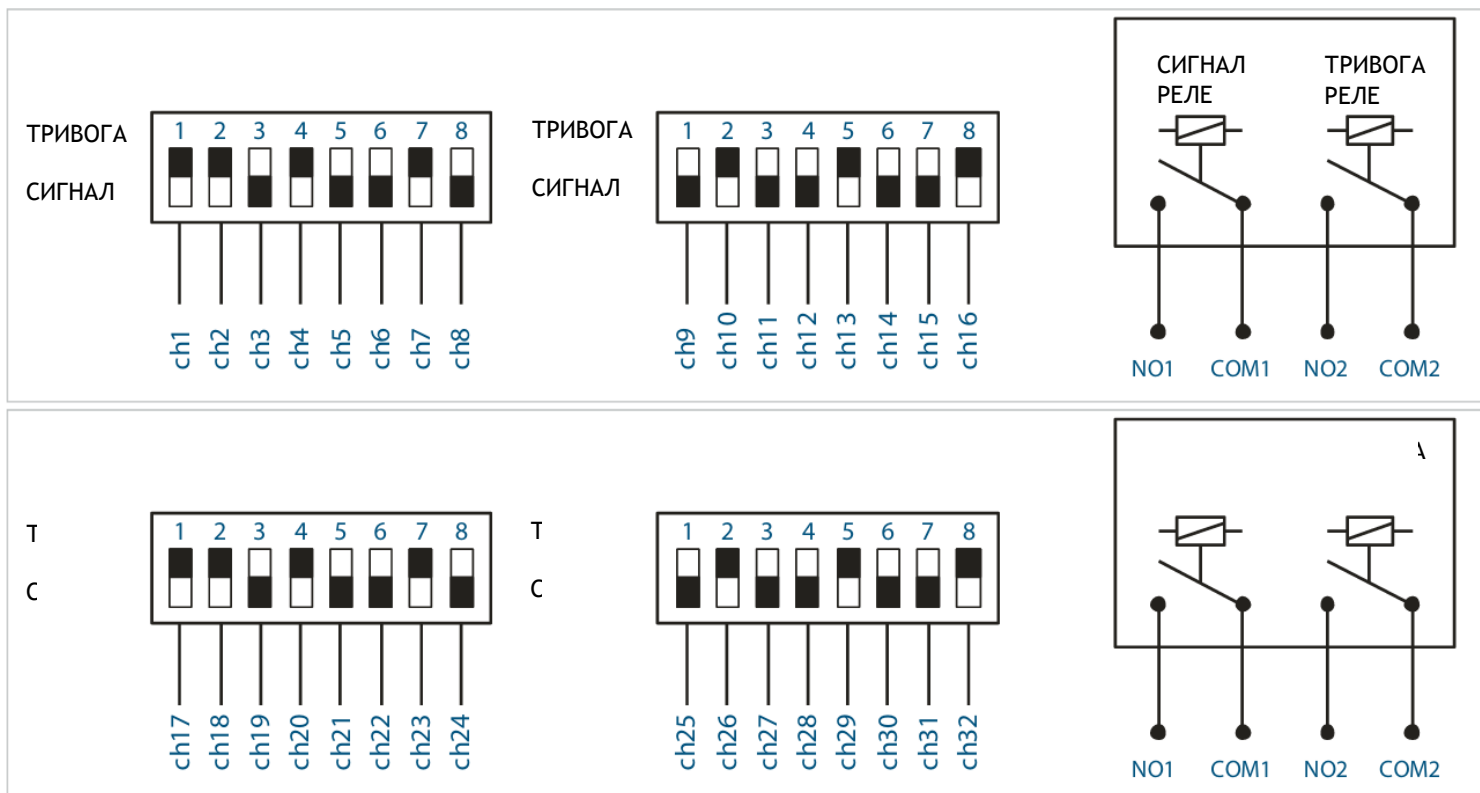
ТРИВОГА
СИГНАЛ

1 2 3 4 5 6 7 8

ch1 ch2 ch3 ch4 ch5 ch6 ch7 ch8

ТРИВОГА
СИГНАЛ

1 2 3 4 5 6 7 8

ch9 ch10 ch11 ch12 ch13 ch14 ch15 ch16

СИГНАЛ РЕЛЕ
ТРИВОГА РЕЛЕ

NO1 COM1 NO2 COM2

T
C

1 2 3 4 5 6 7 8

ch17 ch18 ch19 ch20 ch21 ch22 ch23 ch24

T
C

1 2 3 4 5 6 7 8

ch25 ch26 ch27 ch28 ch29 ch30 ch31 ch32

A

NO1 COM1 NO2 COM2